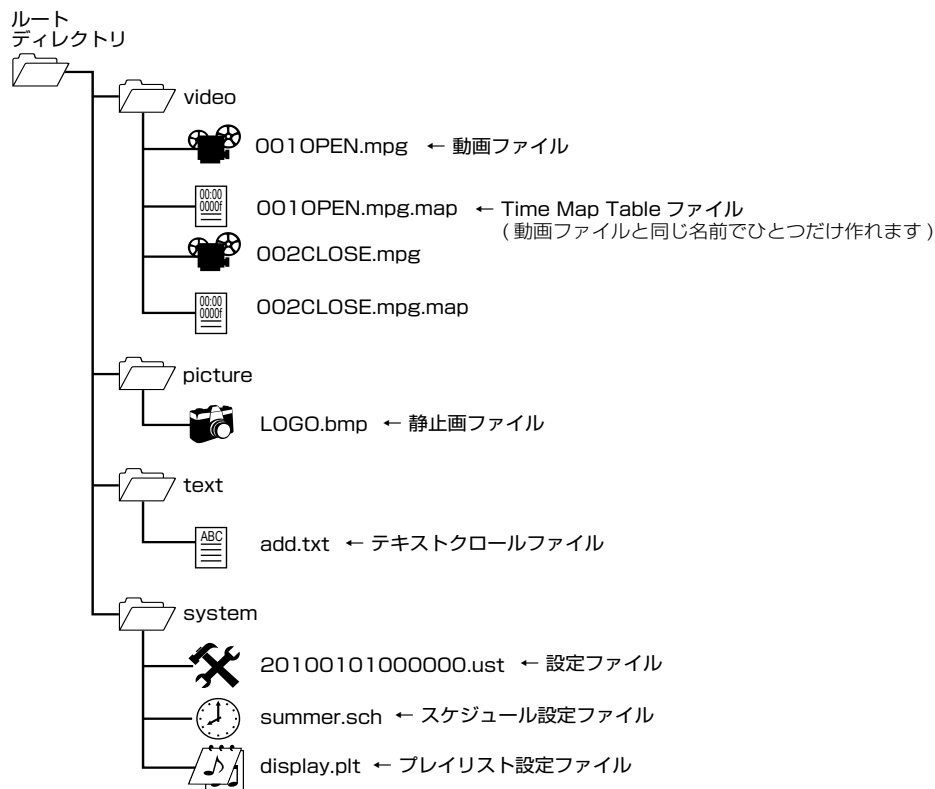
ルート
ディレクトリ

video

001OPEN.mpg ← 動画ファイル

00:00
0000f

001OPEN.mpg.map ← Time Map Table ファイル
（動画ファイルと同じ名前でひとつだけ作れます）

002CLOSE.mpg

00:00
0000f

002CLOSE.mpg.map

picture

LOGO.bmp ← 静止画ファイル

text

ABC

add.txt ← テキストクロールファイル

system

20100101000000.ust ← 設定ファイル

summer.sch ← スケジュール設定ファイル

display.plt ← プレイリスト設定ファイル